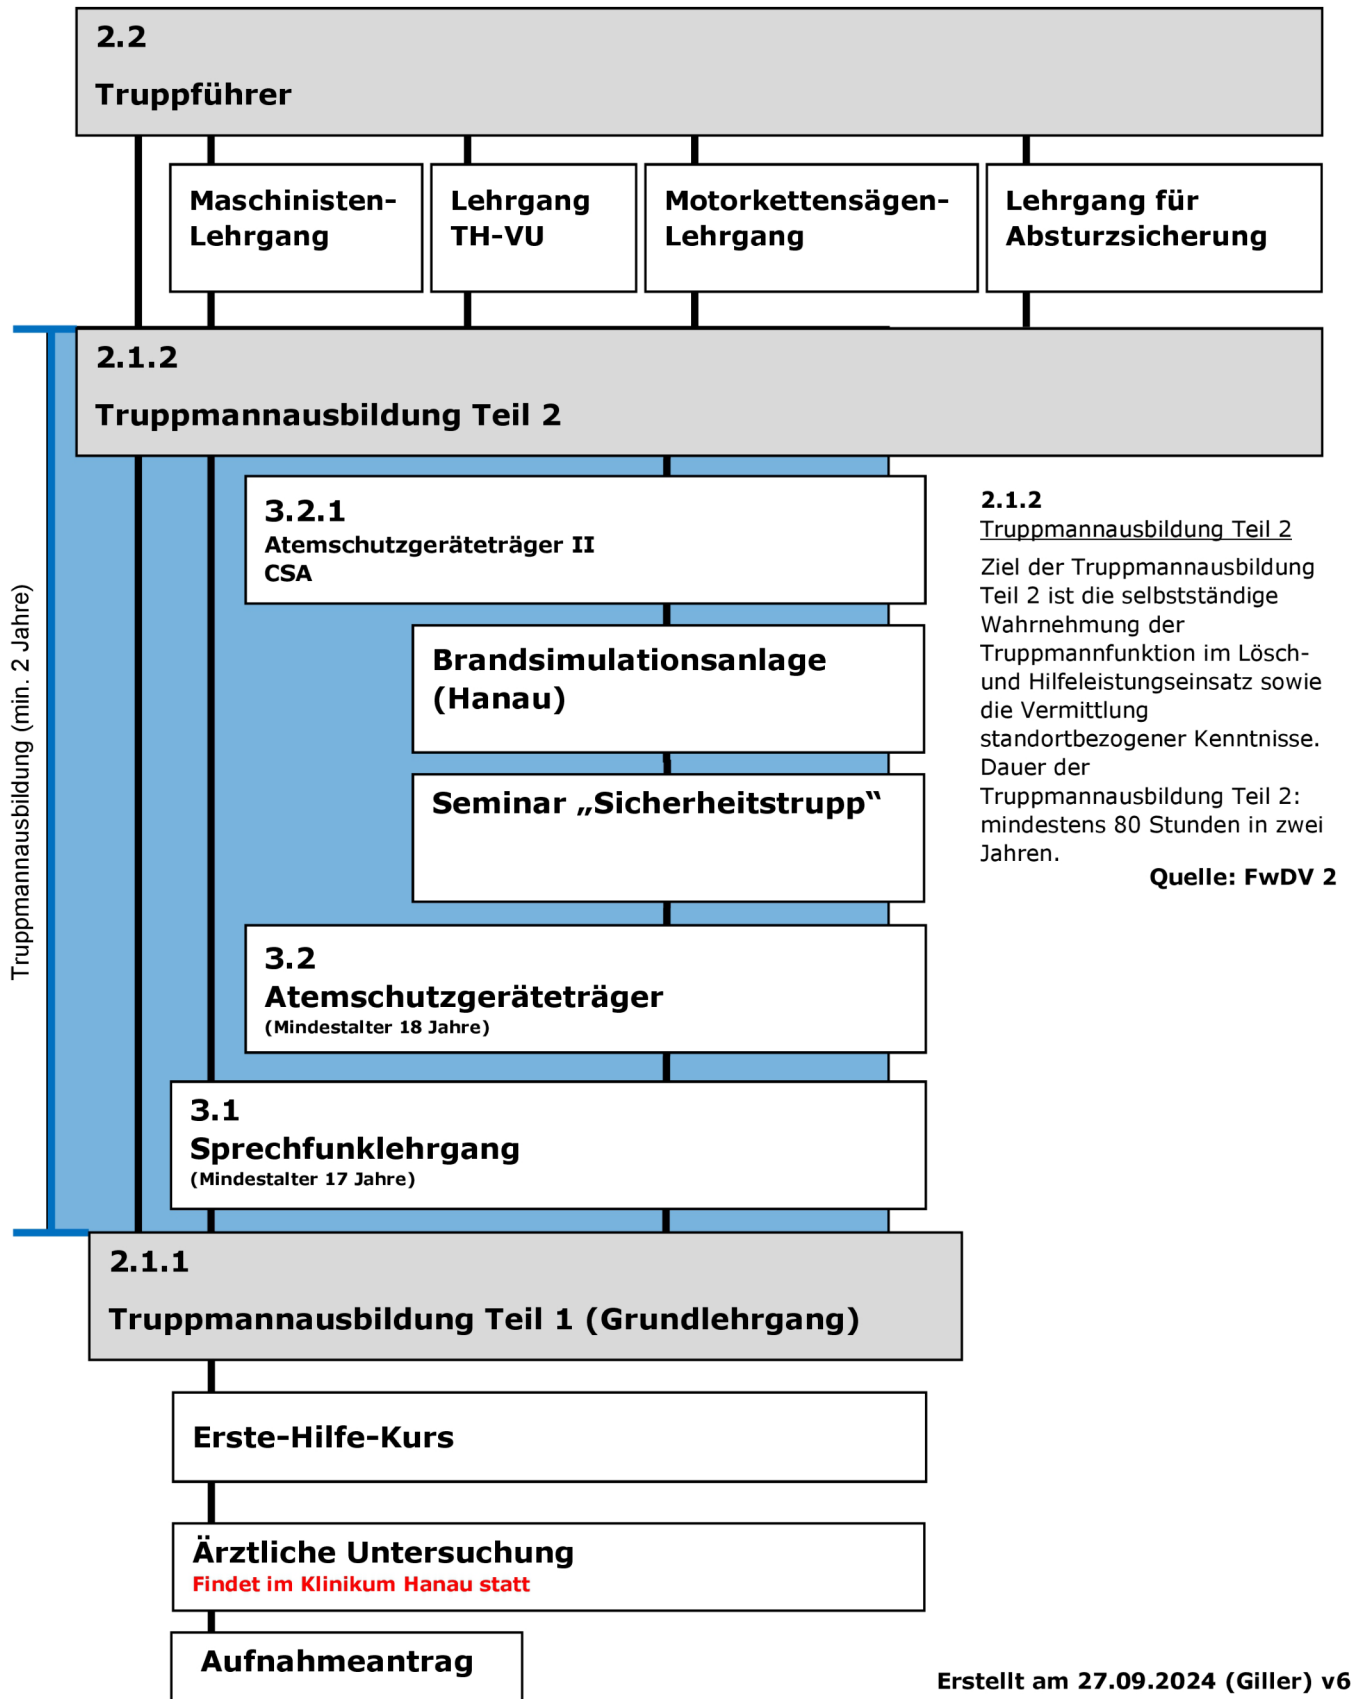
2.2
Truppführer

Maschinisten-Lehrgang

Lehrgang TH-VU

Motorkettensägen-Lehrgang

Lehrgang für Absturzsicherung

Truppmannausbildung (min. 2 Jahre)

2.1.2
Truppmannausbildung Teil 2

3.2.1
Atemschutzgeräteträger II
CSA

Brandsimulationsanlage (Hanau)

Seminar „Sicherheitstrupp“

3.2
Atemschutzgeräteträger
(Mindestalter 18 Jahre)

3.1
Sprechfunklehrgang
(Mindestalter 17 Jahre)

2.1.2
Truppmannausbildung Teil 2
Ziel der Truppmannausbildung Teil 2 ist die selbstständige Wahrnehmung der Truppmannfunktion im Lösch- und Hilfeleistungseinsatz sowie die Vermittlung standortbezogener Kenntnisse. Dauer der Truppmannausbildung Teil 2: mindestens 80 Stunden in zwei Jahren.
Quelle: FwDV 2

2.1.1
Truppmannausbildung Teil 1 (Grundlehrgang)

Erste-Hilfe-Kurs

Ärztliche Untersuchung
Findet im Klinikum Hanau statt

Aufnahmeantrag

Erstellt am 27.09.2024 (Giller) v6